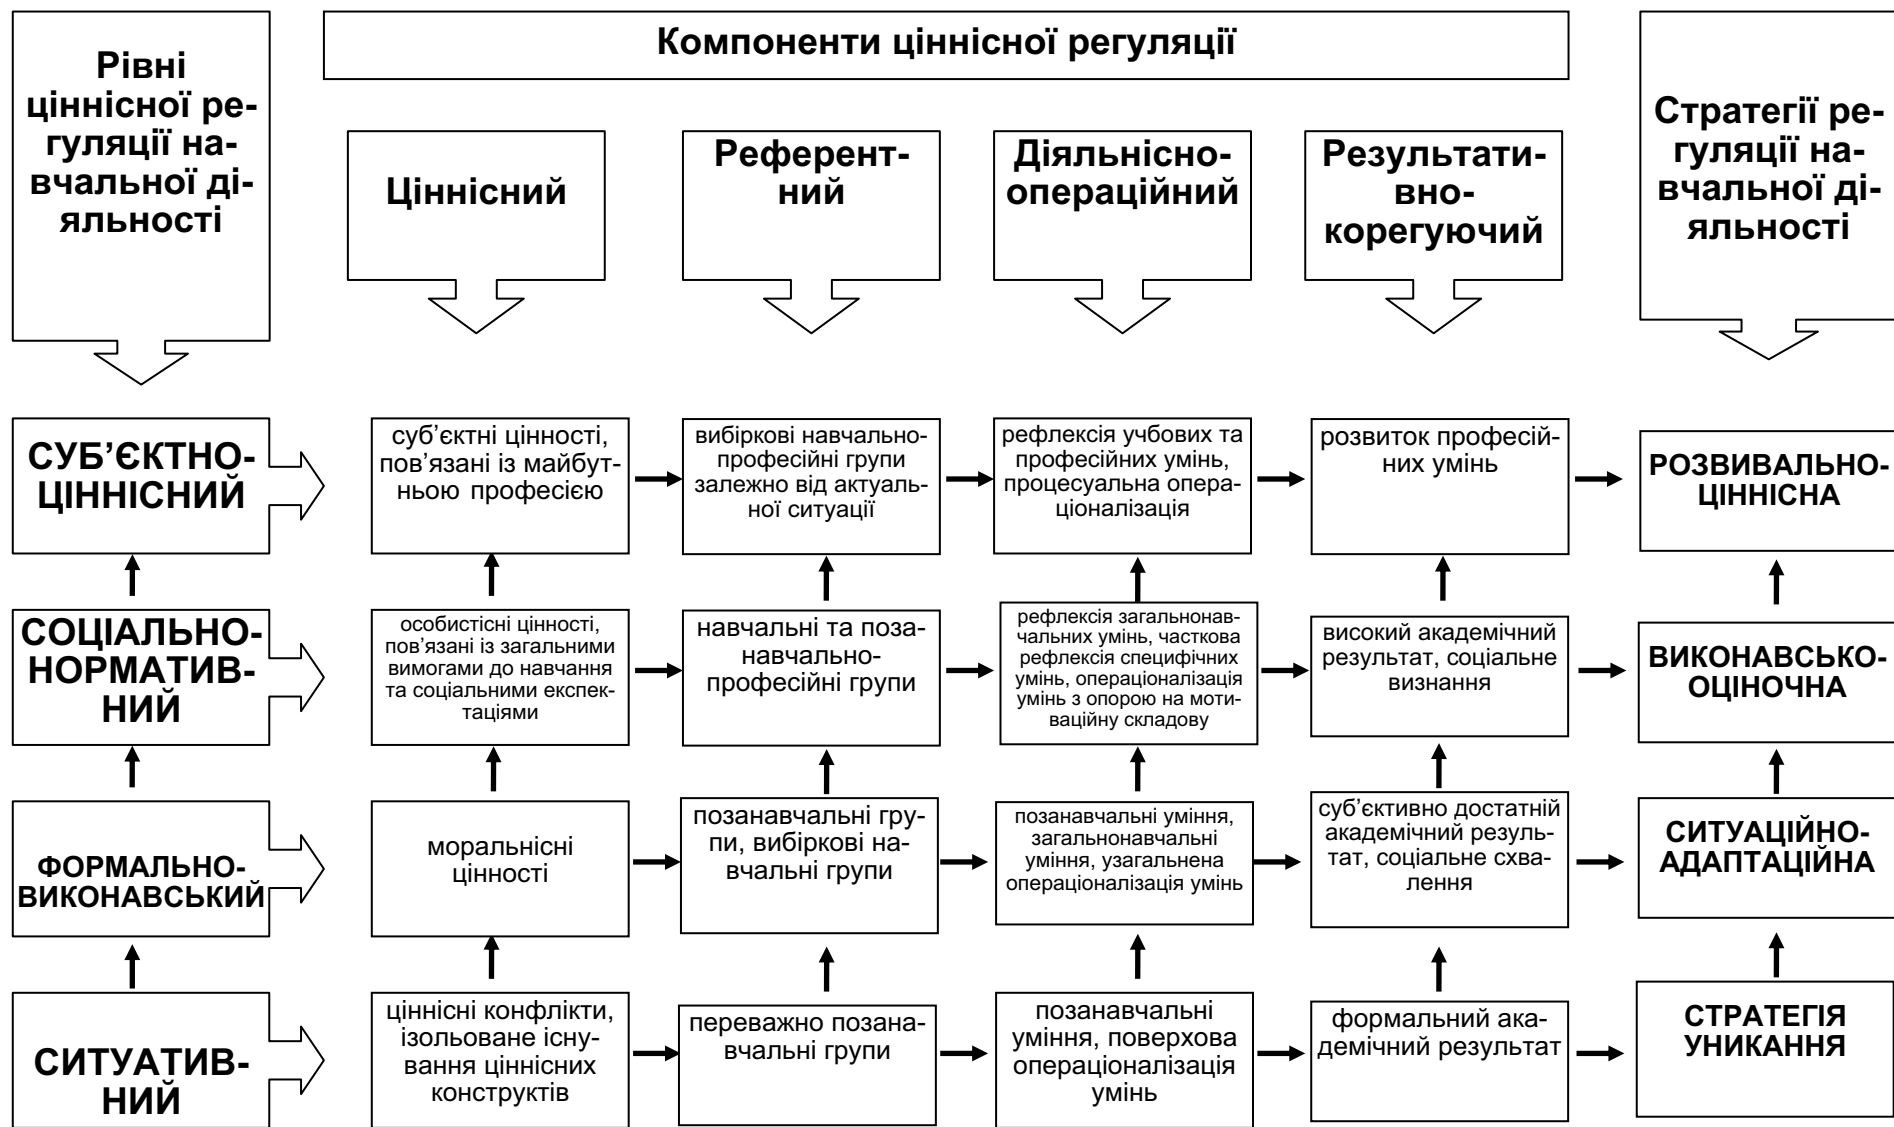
Рівні ціннісної регуляції навчальної діяльності

Компоненти ціннісної регуляції

Ціннісний

Референтний

Діяльнісно-операційний

Результативно-корегуючий

Стратегії регуляції навчальної діяльності

СУБ'ЄКТНО-ЦІННІСНИЙ

суб'єктні цінності, пов'язані із майбутньою професією

вибіркові навчально-професійні групи залежно від актуальної ситуації

рефлексія учбових та професійних умінь, процесуальна операціоналізація

розвиток професійних умінь

РОЗВИВАЛЬНО-ЦІННІСНА

СОЦІАЛЬНО-НОРМАТИВНИЙ

особистісні цінності, пов'язані із загальними вимогами до навчання та соціальними експектаціями

навчальні та позанавчально-професійні групи

рефлексія загальнонавчальних умінь, часткова рефлексія специфічних умінь, операціоналізація умінь з опорою на мотиваційну складову

високий академічний результат, соціальне визнання

ВИКОНАВСЬКО-ОЦІНОЧНА

ФОРМАЛЬНО-ВИКОНАВСЬКИЙ

моральнісні цінності

позанавчальні групи, вибіркові навчальні групи

позанавчальні уміння, загальнонавчальні уміння, узагальнена операціоналізація умінь

суб'єктивно достатній академічний результат, соціальне схвалення

СИТУАЦІЙНО-АДАПТАЦІЙНА

СИТУАТИВНИЙ

ціннісні конфлікти, ізольоване існування ціннісних конструктів

переважно позанавчальні групи

позанавчальні уміння, поверхова операціоналізація умінь

формальний академічний результат

СТРАТЕГІЯ УНИКАННЯ